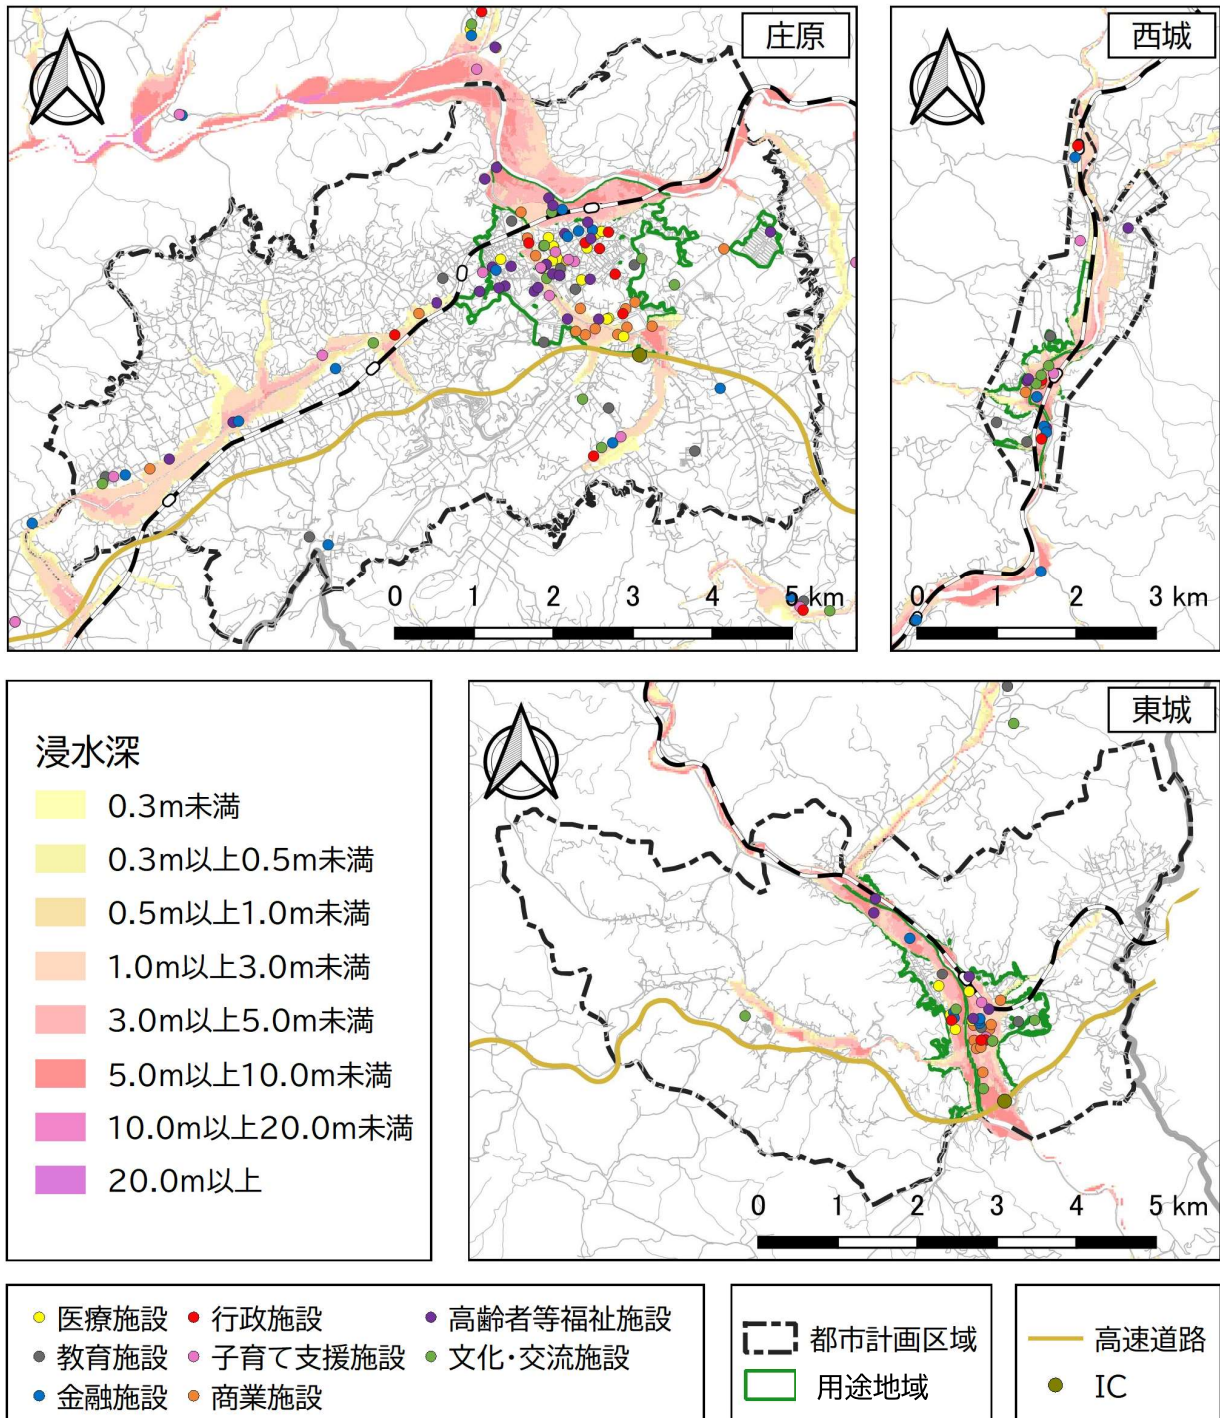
庄原

0 1 2 3 4 5 km

西城

0 1 2 3 km

浸水深
0.3m未満
0.3m以上0.5m未満
0.5m以上1.0m未満
1.0m以上3.0m未満
3.0m以上5.0m未満
5.0m以上10.0m未満
10.0m以上20.0m未満
20.0m以上

東城

0 1 2 3 4 5 km

医療施設
行政施設
高齢者等福祉施設
教育施設
子育て支援施設
文化・交流施設
金融施設
商業施設

都市計画区域
用途地域

高速道路
IC